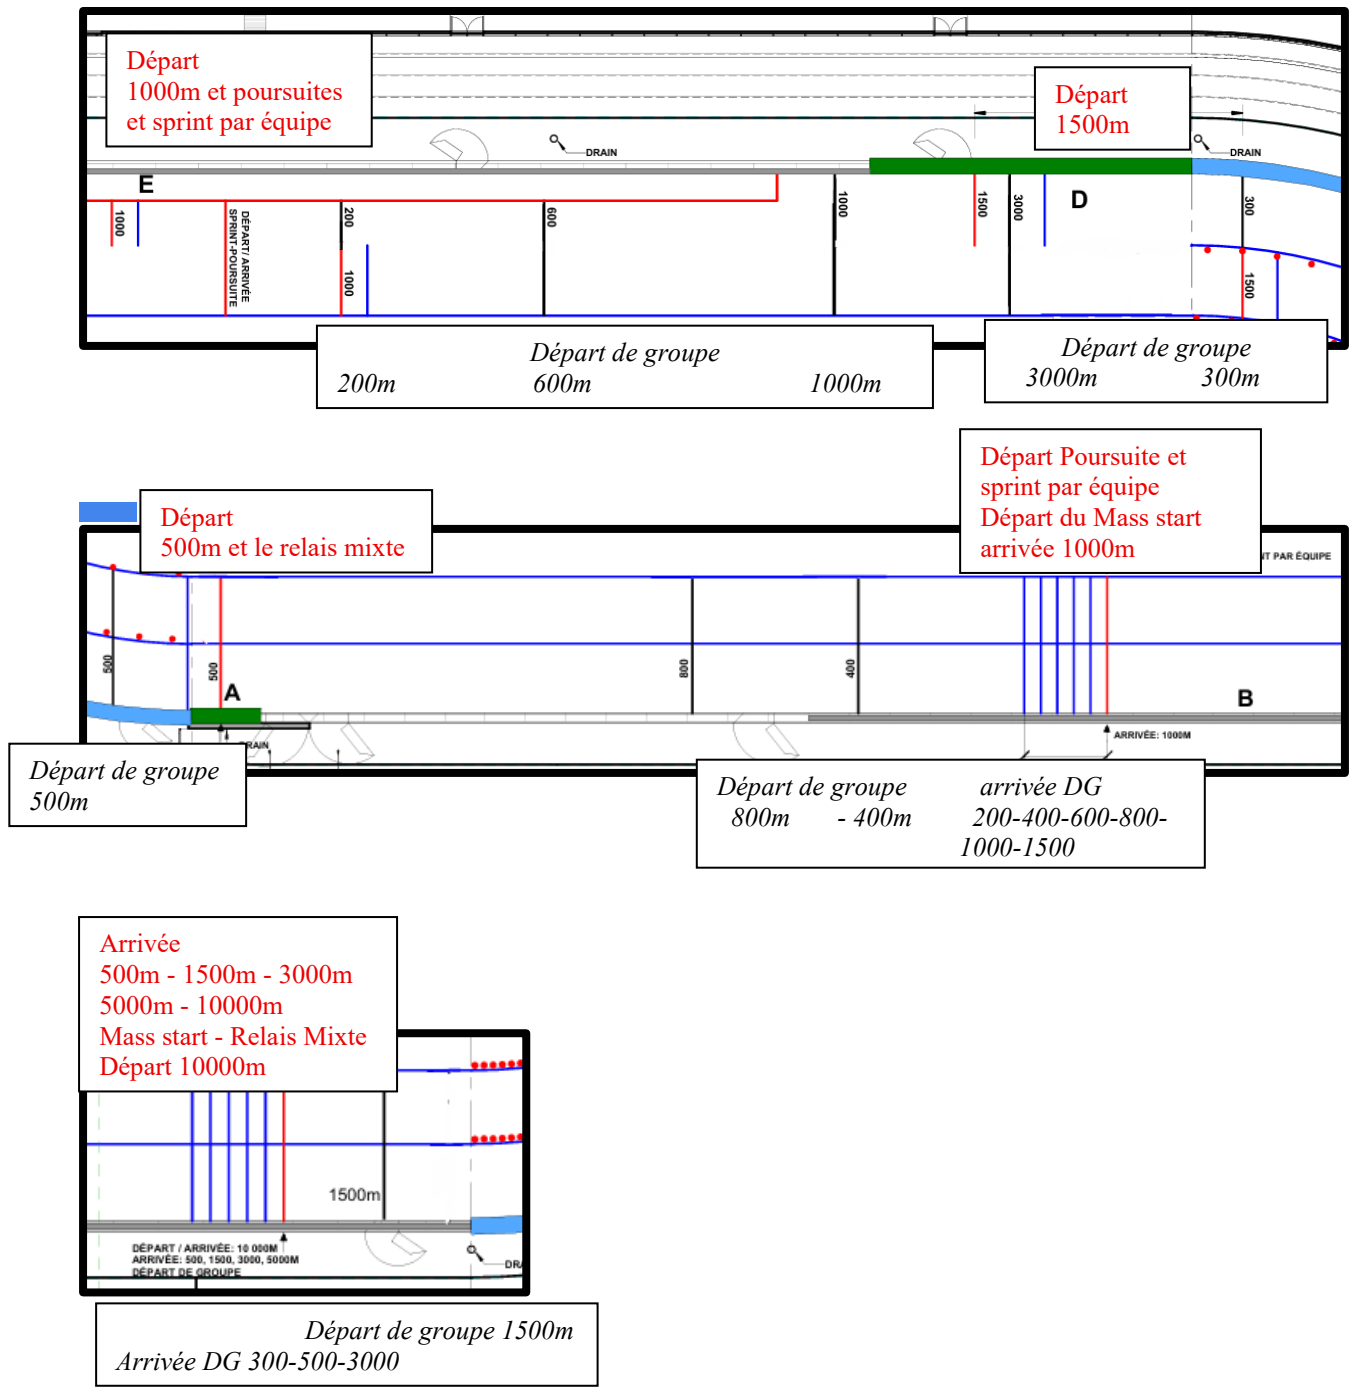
Départ
1000m et poursuites
et sprint par équipe

DRAIN

Départ
1500m

DRAIN

E

1000

DÉPART/ ARRIVÉE
SPRINT-POURSUITE

200

1000

600

1000

1500

3000

D

300

1500

Départ de groupe
200m 600m 1000m

Départ de groupe
3000m 300m

Départ
500m et le relais mixte

Départ Poursuite et
sprint par équipe
Départ du Mass start
arrivée 1000m

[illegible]T PAR ÉQUIPE

500

500

A

800

400

B

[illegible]RAIN

ARRIVÉE: 1000M

Départ de groupe
500m

Départ de groupe
800m - 400m

arrivée DG
200-400-600-800-
1000-1500

Arrivée
500m - 1500m - 3000m
5000m - 10000m
Mass start - Relais Mixte
Départ 10000m

1500m

DÉPART / ARRIVÉE: 10 000M
ARRIVÉE: 500, 1500, 3000, 5000M
DÉPART DE GROUPE

DR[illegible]

Départ de groupe 1500m
Arrivée DG 300-500-3000